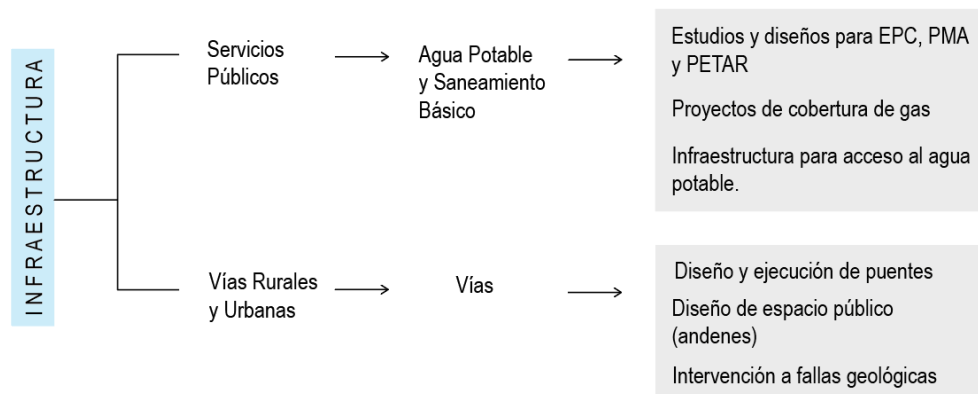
INFRAESTRUCTURA

Servicios Públicos

Agua Potable y Saneamiento Básico

Estudios y diseños para EPC, PMA y PETAR

Proyectos de cobertura de gas

Infraestructura para acceso al agua potable.

Vías Rurales y Urbanas

Vías

Diseño y ejecución de puentes

Diseño de espacio público (andenes)

Intervención a fallas geológicas